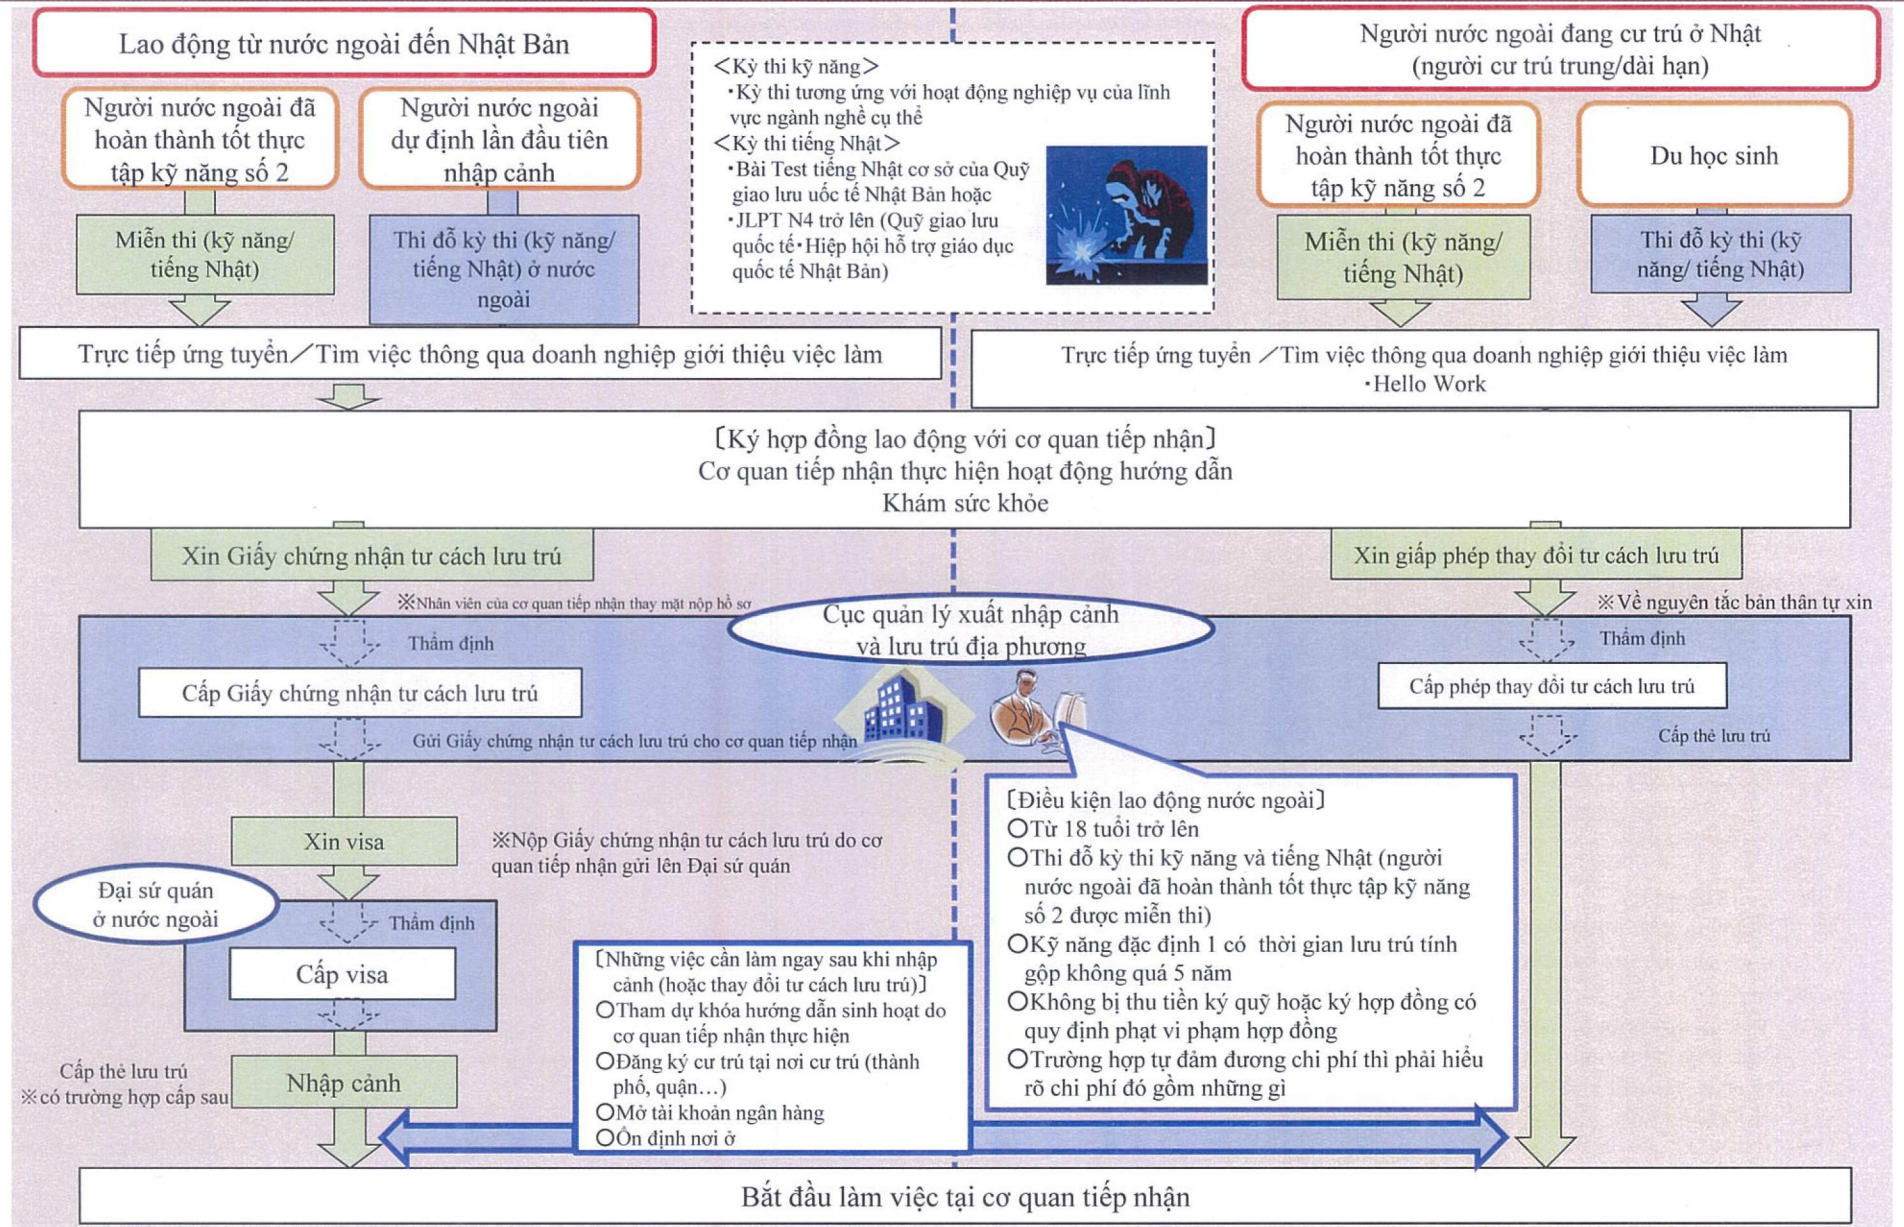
Lao động từ nước ngoài đến Nhật Bản

Người nước ngoài đã hoàn thành tốt thực tập kỹ năng số 2

Người nước ngoài dự định lần đầu tiên nhập cảnh

Miễn thi (kỹ năng/ tiếng Nhật)

Thi đỗ kỳ thi (kỹ năng/ tiếng Nhật) ở nước ngoài

<Kỳ thi kỹ năng>
・Kỳ thi tương ứng với hoạt động nghiệp vụ của lĩnh vực ngành nghề cụ thể
<Kỳ thi tiếng Nhật>
・Bài Test tiếng Nhật cơ sở của Quỹ giao lưu uốc tế Nhật Bản hoặc
・JLPT N4 trở lên (Quỹ giao lưu quốc tế・Hiệp hội hỗ trợ giáo dục quốc tế Nhật Bản)

Người nước ngoài đang cư trú ở Nhật (người cư trú trung/dài hạn)

Người nước ngoài đã hoàn thành tốt thực tập kỹ năng số 2

Du học sinh

Miễn thi (kỹ năng/ tiếng Nhật)

Thi đỗ kỳ thi (kỹ năng/ tiếng Nhật)

Trực tiếp ứng tuyển／Tìm việc thông qua doanh nghiệp giới thiệu việc làm

Trực tiếp ứng tuyển ／Tìm việc thông qua doanh nghiệp giới thiệu việc làm
・Hello Work

〔Ký hợp đồng lao động với cơ quan tiếp nhận〕
Cơ quan tiếp nhận thực hiện hoạt động hướng dẫn
Khám sức khỏe

Xin Giấy chứng nhận tư cách lưu trú

Xin giấp phép thay đổi tư cách lưu trú

※Nhân viên của cơ quan tiếp nhận thay mặt nộp hồ sơ

Cục quản lý xuất nhập cảnh và lưu trú địa phương

※Về nguyên tắc bản thân tự xin

Thẩm định

Cấp Giấy chứng nhận tư cách lưu trú

Gửi Giấy chứng nhận tư cách lưu trú cho cơ quan tiếp nhận

Thẩm định

Cấp phép thay đổi tư cách lưu trú

Cấp thẻ lưu trú

Xin visa

※Nộp Giấy chứng nhận tư cách lưu trú do cơ quan tiếp nhận gửi lên Đại sứ quán

Đại sứ quán ở nước ngoài

Thẩm định

Cấp visa

〔Điều kiện lao động nước ngoài〕
○Từ 18 tuổi trở lên
○Thi đỗ kỳ thi kỹ năng và tiếng Nhật (người nước ngoài đã hoàn thành tốt thực tập kỹ năng số 2 được miễn thi)
○Kỹ năng đặc định 1 có thời gian lưu trú tính gộp không quá 5 năm
○Không bị thu tiền ký quỹ hoặc ký hợp đồng có quy định phạt vi phạm hợp đồng
○Trường hợp tự đảm đương chi phí thì phải hiểu rõ chi phí đó gồm những gì

〔Những việc cần làm ngay sau khi nhập cảnh (hoặc thay đổi tư cách lưu trú)〕
○Tham dự khóa hướng dẫn sinh hoạt do cơ quan tiếp nhận thực hiện
○Đăng ký cư trú tại nơi cư trú (thành phố, quận…)
○Mở tài khoản ngân hàng
○Ổn định nơi ở

Cấp thẻ lưu trú
※có trường hợp cấp sau

Nhập cảnh

Bắt đầu làm việc tại cơ quan tiếp nhận